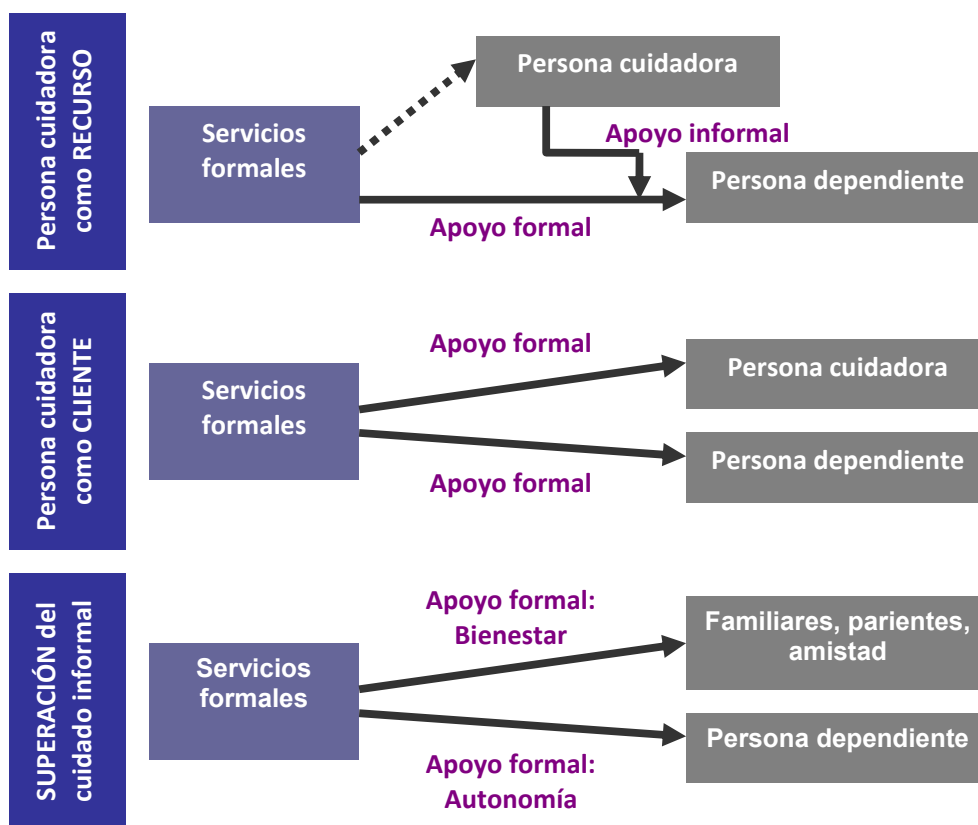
Persona cuidadora como RECURSO

Servicios formales

Persona cuidadora

Apoyo informal

Persona dependiente

Apoyo formal

Persona cuidadora como CLIENTE

Servicios formales

Apoyo formal

Persona cuidadora

Persona dependiente

Apoyo formal

SUPERACIÓN del cuidado informal

Servicios formales

Apoyo formal: Bienestar

Familiares, parientes, amistad

Persona dependiente

Apoyo formal: Autonomía